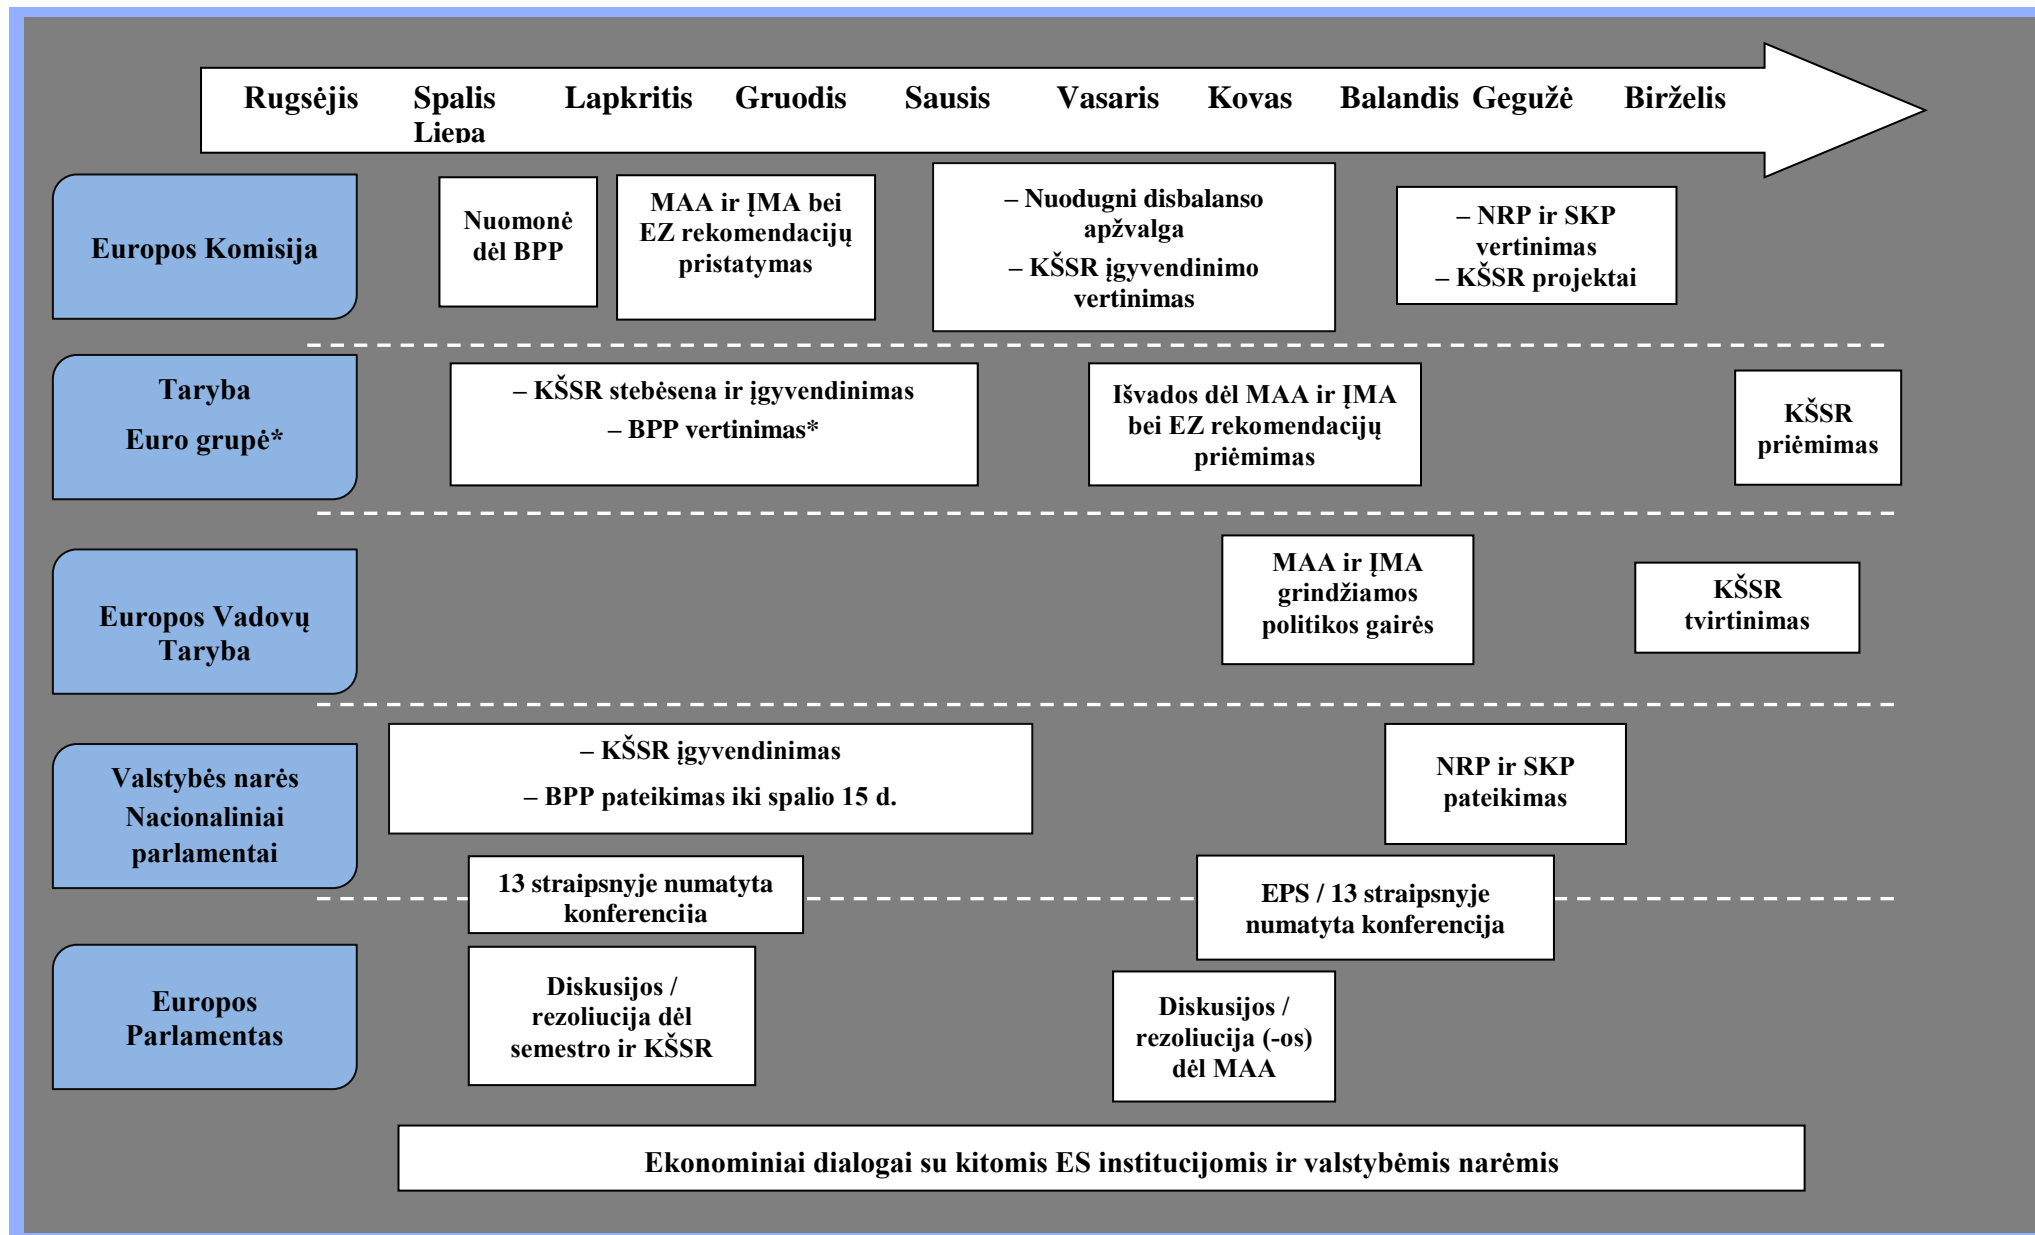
Rugsėjis Spalis Lapkritis Gruodis Sausis Vasaris Kovas Balandis Gegužė Birželis Liepa

Europos Komisija

Nuomonė dėl BPP

MAA ir ĮMA bei EZ rekomendacijų pristatymas

– Nuodugni disbalanso apžvalga
– KŠSR įgyvendinimo vertinimas

– NRP ir SKP vertinimas
– KŠSR projektai

Taryba
Euro grupė*

– KŠSR stebėsena ir įgyvendinimas
– BPP vertinimas*

Išvados dėl MAA ir ĮMA bei EZ rekomendacijų priėmimas

KŠSR priėmimas

Europos Vadovų Taryba

MAA ir ĮMA grindžiamos politikos gairės

KŠSR tvirtinimas

Valstybės narės
Nacionaliniai parlamentai

– KŠSR įgyvendinimas
– BPP pateikimas iki spalio 15 d.

NRP ir SKP pateikimas

13 straipsnyje numatyta konferencija

EPS / 13 straipsnyje numatyta konferencija

Europos Parlamentas

Diskusijos / rezoliucija dėl semestro ir KŠSR

Diskusijos / rezoliucija (-os) dėl MAA

Ekonominiai dialogai su kitomis ES institucijomis ir valstybėmis narėmis